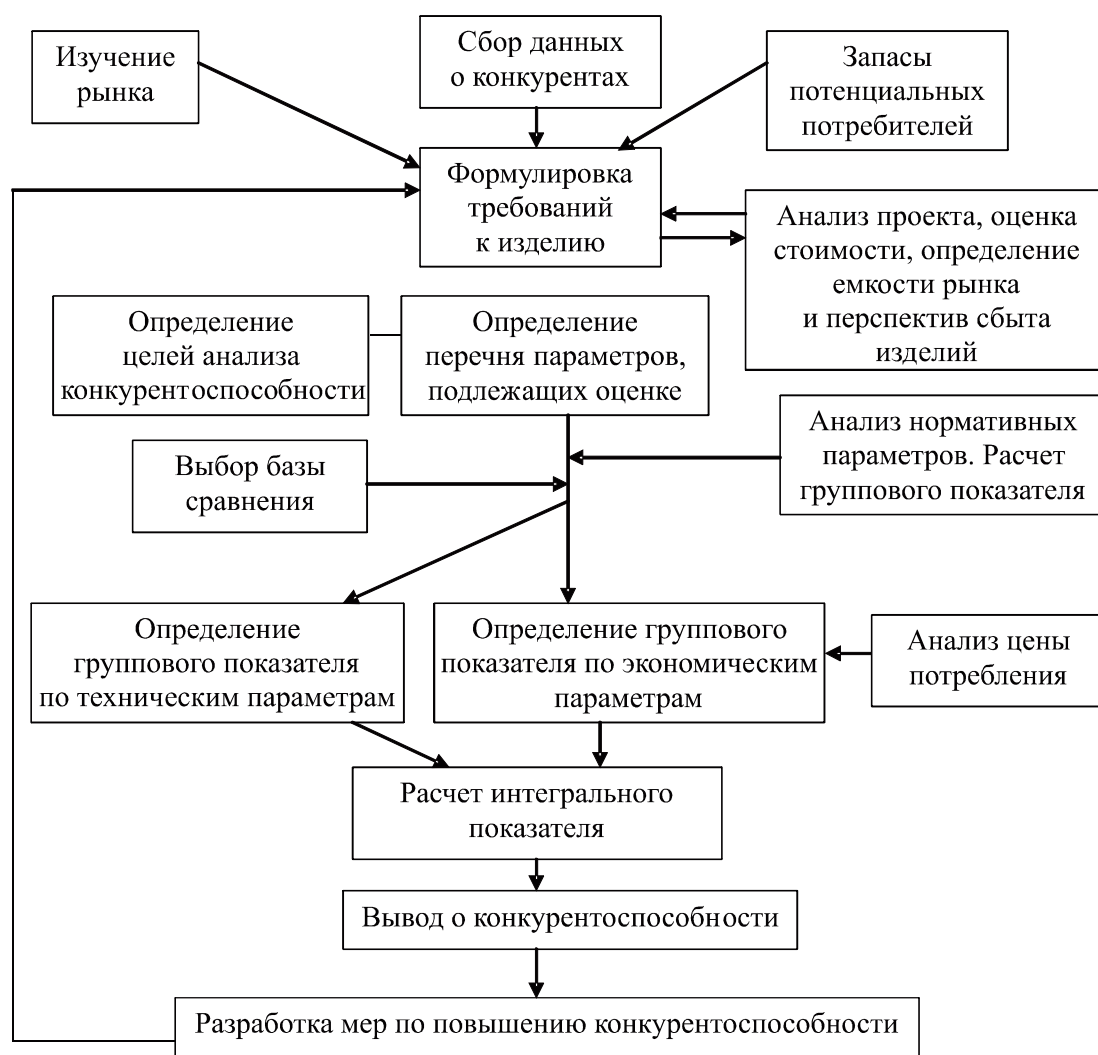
Изучение рынка

Сбор данных о конкурентах

Запасы потенциальных потребителей

Формулировка требований к изделию

Анализ проекта, оценка стоимости, определение емкости рынка и перспектив сбыта изделий

Определение целей анализа конкурентоспособности

Определение перечня параметров, подлежащих оценке

Анализ нормативных параметров. Расчет группового показателя

Выбор базы сравнения

Определение группового показателя по техническим параметрам

Определение группового показателя по экономическим параметрам

Анализ цены потребления

Расчет интегрального показателя

Вывод о конкурентоспособности

Разработка мер по повышению конкурентоспособности